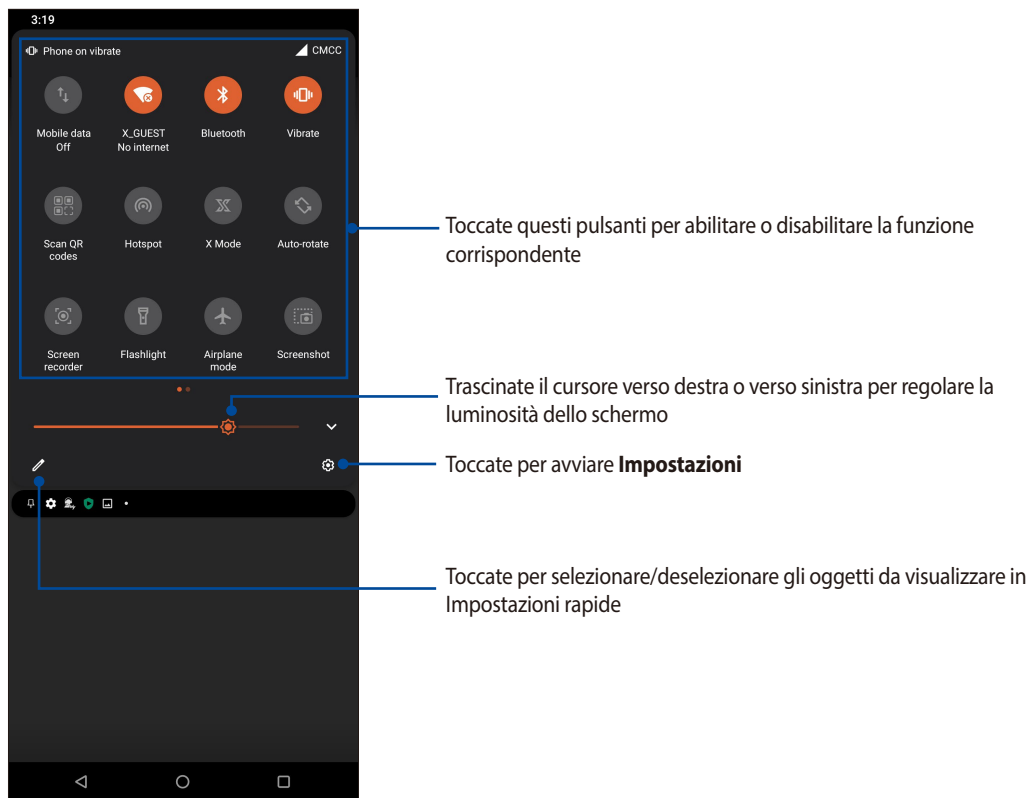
3:19

Phone on vibrate

CMCC

Mobile data Off

X_GUEST No internet

Bluetooth

Vibrate

Scan QR codes

Hotspot

X Mode

Auto-rotate

Screen recorder

Flashlight

Airplane mode

Screenshot

Toccate questi pulsanti per abilitare o disabilitare la funzione corrispondente

Trascinate il cursore verso destra o verso sinistra per regolare la luminosità dello schermo

Toccate per avviare **Impostazioni**

Toccate per selezionare/deselezionare gli oggetti da visualizzare in Impostazioni rapide